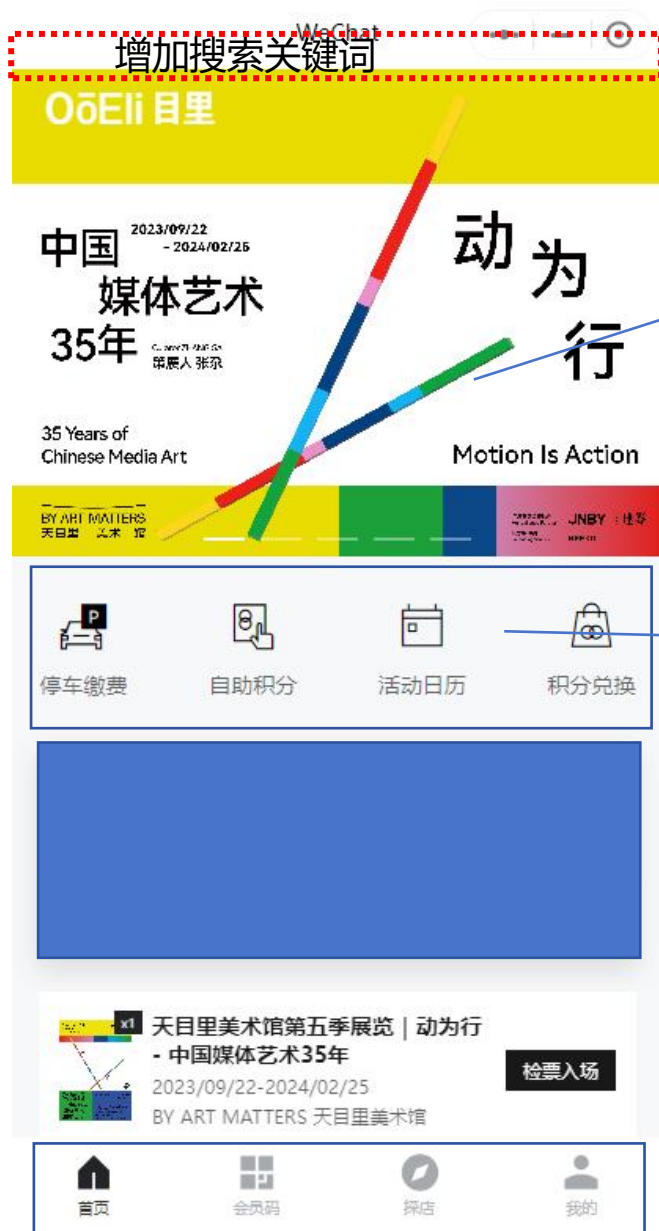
WeChat

增加搜索关键词

OōEli 目里

中国
媒体艺术
35年

2023/09/22
- 2024/02/25

策展人 张尕

35 Years of Chinese Media Art

动
为
行

Motion Is Action

BY ART MATTERS
天目里美术馆

JNBY

停车缴费
自助积分
活动日历
积分兑换

x1

天目里美术馆第五季展览｜动为行 - 中国媒体艺术35年
2023/09/22-2024/02/25
BY ART MATTERS 天目里美术馆

检票入场

首页
会员码
探店
我的